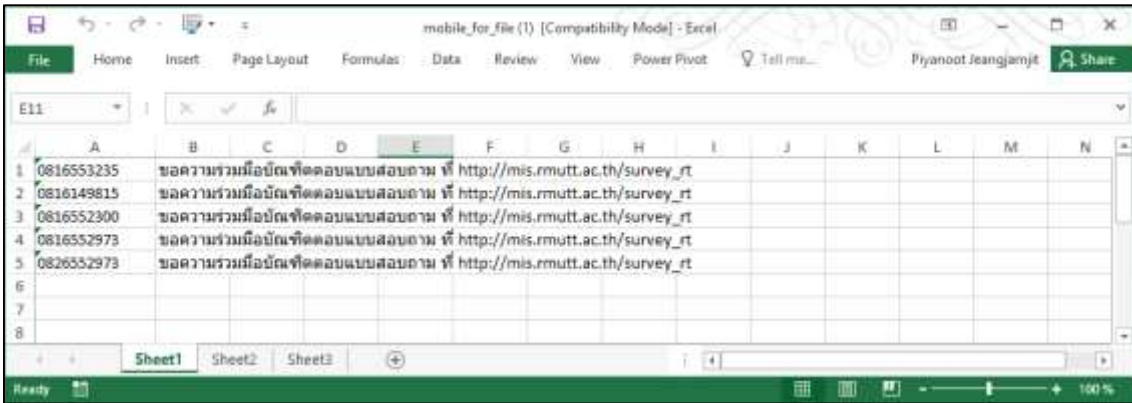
mobile_for_file (1) [Compatibility Mode] - Excel

File Home Insert Page Layout Formulas Data Review View Power Pivot Tell me... Piyanoot Jeangjamjit Share

E11

| | A | B | C | D | E | F | G | H | I | J | K | L | M | N |
|---|---|---|---|---|---|---|---|---|---|---|---|---|---|---|
| 1 | 0816553235 | ขอความร่วมมือบัณฑิตตอบแบบสอบถาม ที่ http://mis.rmutt.ac.th/survey_rt | | | | | | | | | | | | |
| 2 | 0816149815 | ขอความร่วมมือบัณฑิตตอบแบบสอบถาม ที่ http://mis.rmutt.ac.th/survey_rt | | | | | | | | | | | | |
| 3 | 0816552300 | ขอความร่วมมือบัณฑิตตอบแบบสอบถาม ที่ http://mis.rmutt.ac.th/survey_rt | | | | | | | | | | | | |
| 4 | 0816552973 | ขอความร่วมมือบัณฑิตตอบแบบสอบถาม ที่ http://mis.rmutt.ac.th/survey_rt | | | | | | | | | | | | |
| 5 | 0826552973 | ขอความร่วมมือบัณฑิตตอบแบบสอบถาม ที่ http://mis.rmutt.ac.th/survey_rt | | | | | | | | | | | | |
| 6 | | | | | | | | | | | | | | |
| 7 | | | | | | | | | | | | | | |
| 8 | | | | | | | | | | | | | | |

Sheet1 Sheet2 Sheet3

Ready 100 %